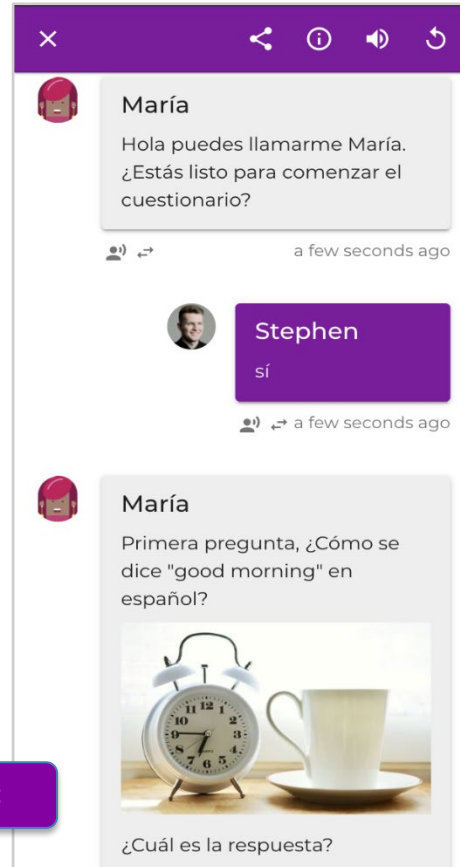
María

Hola puedes llamarme María. ¿Estás listo para comenzar el cuestionario?

a few seconds ago

Stephen

sí

a few seconds ago

María

Primera pregunta, ¿Cómo se dice "good morning" en español?

12
1
2
3
4
5
6
7
8
9
10
11

¿Cuál es la respuesta?